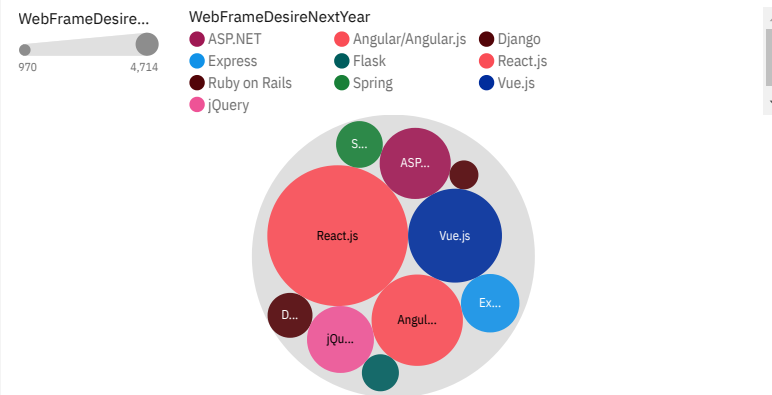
WebFrameDesire...

970

4,714

WebFrameDesireNextYear

ASP.NET

Angular/Angular.js

Django

Express

Flask

React.js

Ruby on Rails

Spring

Vue.js

jQuery

S...

ASP...

React.js

Vue.js

Ex...

D...

Angul...

jQu...